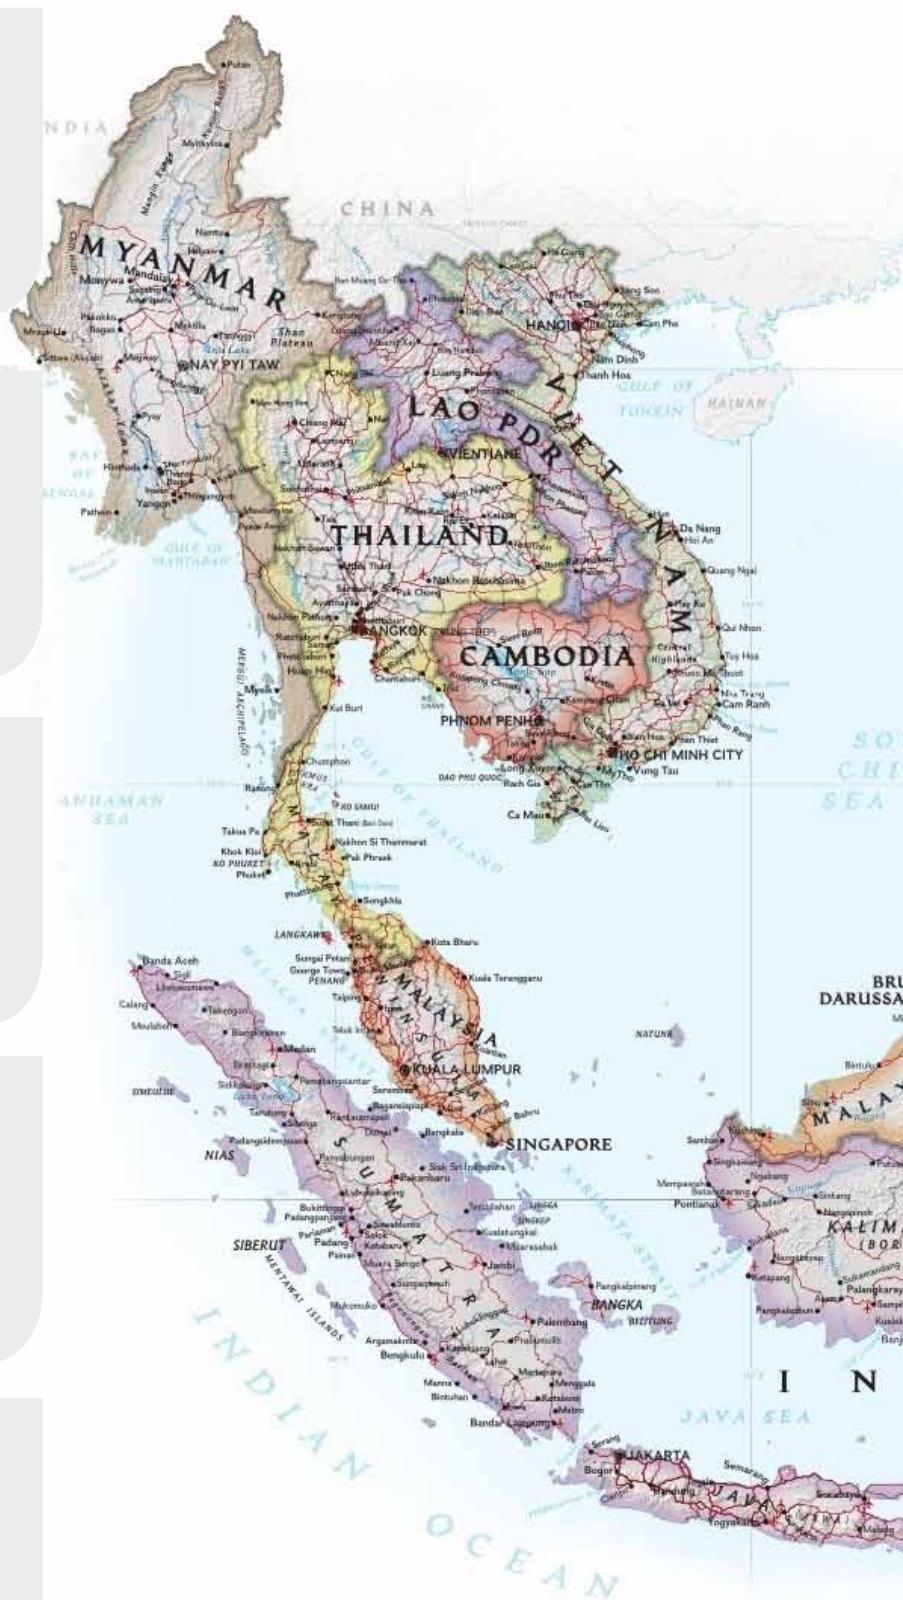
INDIA

CHINA

MYANMAR

Putao

Myitkyina

Mandalay

Monywa

Sagaing

Shan Plateau

NAY PYI TAW

Bagan

Magway

Sittwe (Akyab)

Hinthada

Yangon

Pathein

Bago

BAY OF BENGAL

GULF OF MARTABAN

Mawlamyine

HANOI

Nam Dinh

Thanh Hoa

GULF OF TONKIN

HAINAN

Luang Prabang

LAO PDR

VIENTIANE

VIET NAM

Chiang Mai

Chiang Rai

Lampang

Udon Thani

Sukhothai

Nakhon Sawan

THAILAND

Nakhon Ratchasima

Pak Chong

Ayutthaya

BANGKOK

Da Nang

Hoi An

Quang Ngai

Qui Nhon

Tuy Hoa

Central Highlands

Nha Trang

Cam Ranh

CAMBODIA

Siem Reap

Tonle Sap

PHNOM PENH

HO CHI MINH CITY

Vung Tau

Phan Thiet

DAO PHU QUOC

Rach Gia

Can Tho

My Tho

Ca Mau

Bac Lieu

MERGUI ARCHIPELAGO

Myeik

Kui Buri

Chumphon

ANDAMAN SEA

Ranong

GULF OF THAILAND

KO SAMUI

Surat Thani

Takua Pa

Khok Kloi

KO PHUKET

Phuket

Nakhon Si Thammarat

Pak Phanang

Songkhla

LANGKAWI

Kota Bharu

Kuala Terengganu

Banda Aceh

Sigli

Lhokseumawe

Takengon

Calang

Meulaboh

Sungai Petani

George Town

PENANG

Taiping

Teluk Intan

MALAYSIA

Medan

KUALA LUMPUR

SIMEULUE

Pematangsiantar

Tanjungbalai

Sibolga

Padangsidempuan

NIAS

SINGAPORE

NATUNA

Pekanbaru

Bukittinggi

Padang

SIBERUT

MENTAWAI ISLANDS

SUMATRA

Jambi

Muarasabak

Pangkalpinang

BANGKA

BELITUNG

Palembang

Bengkulu

Lahat

Manna

Bandar Lampung

JAVA SEA

JAKARTA

Bogor

Bandung

JAVA

Semarang

Yogyakarta

INDIAN OCEAN

SOUTH CHINA SEA

BRUNEI DARUSSALAM

Bintulu

Sibu

MALAYSIA

Sambas

Singkawang

Mempawah

Pontianak

Sintang

KALIMANTAN (BORNEO)

Ketapang

Palangkaraya

I N